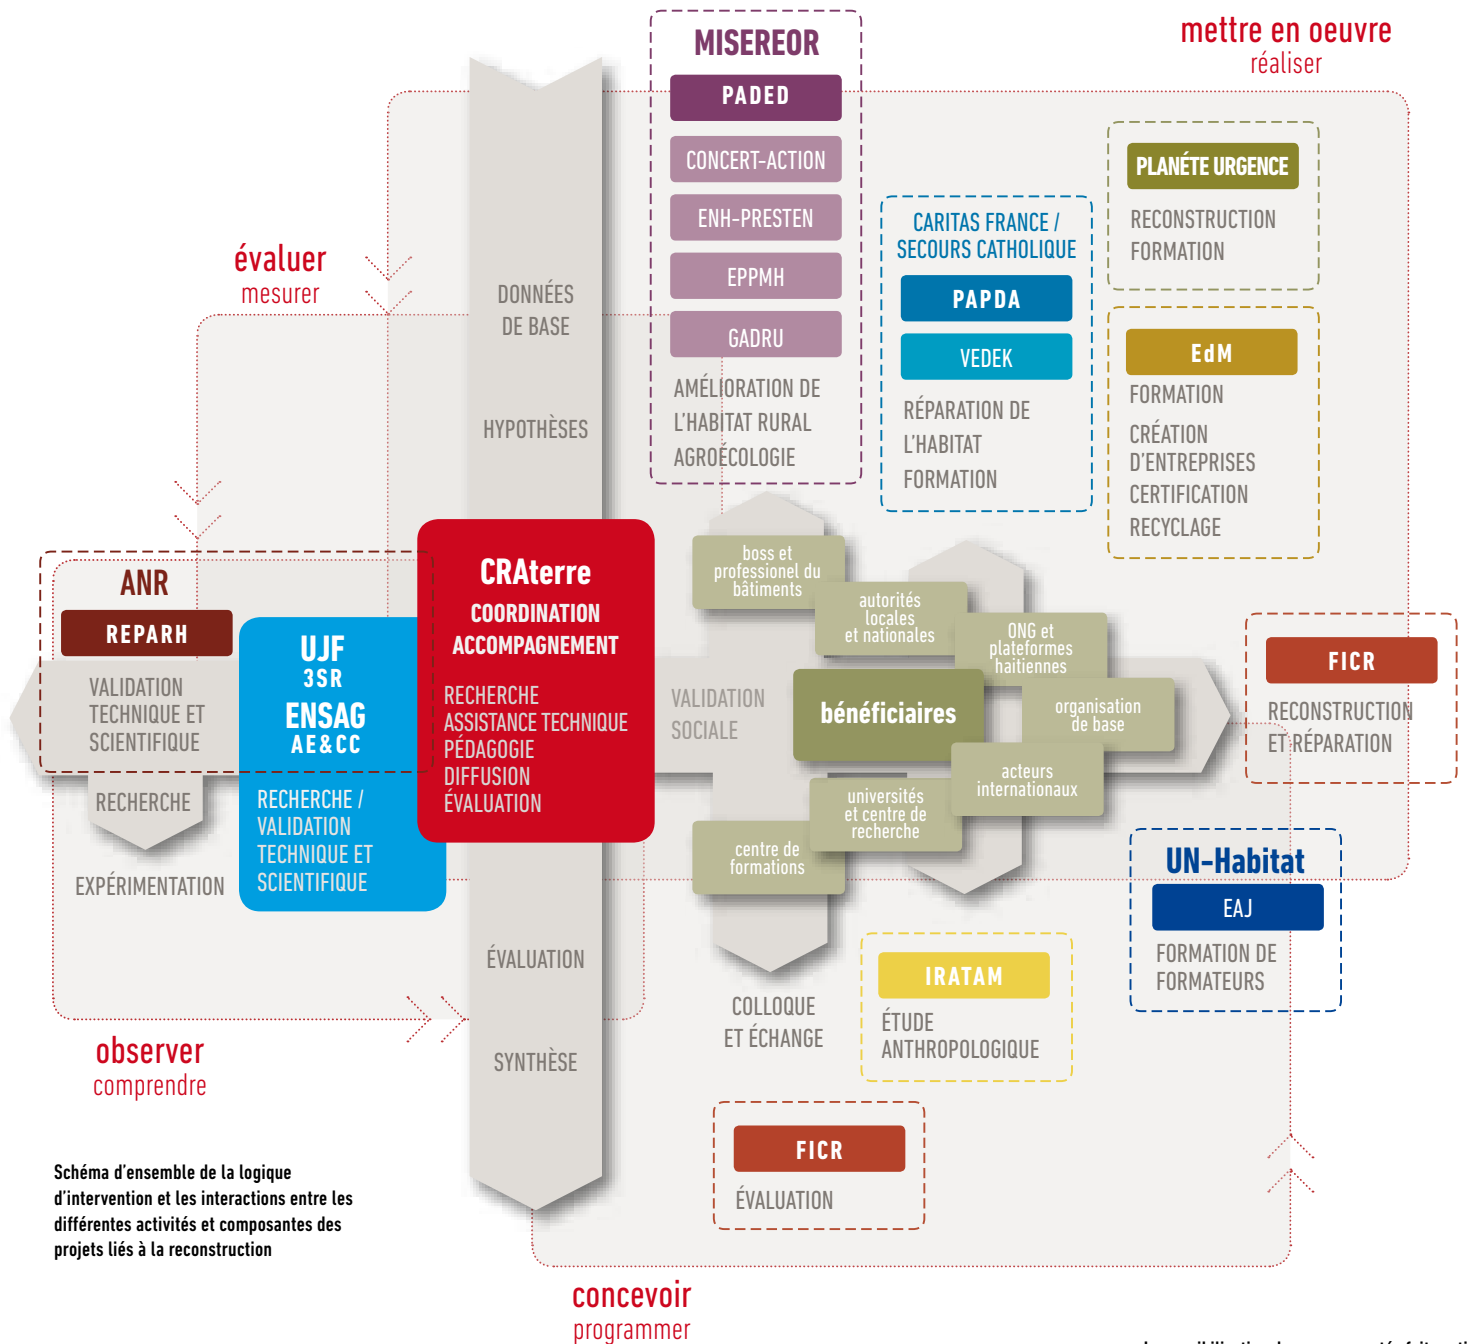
mettre en oeuvre
réaliser

MISEREOR
PADED
CONCERT-ACTION
ENH-PRESTEN
EPPMH
GADRU
AMÉLIORATION DE L'HABITAT RURAL
AGROÉCOLOGIE

CARITAS FRANCE / SECOURS CATHOLIQUE
PAPDA
VEDEK
RÉPARATION DE L'HABITAT
FORMATION

PLANÉTE URGENCE
RECONSTRUCTION
FORMATION

EdM
FORMATION
CRÉATION D'ENTREPRISES
CERTIFICATION
RECYCLAGE

évaluer
mesurer

DONNÉES DE BASE
HYPOTHÈSES

ANR
REPARH
VALIDATION TECHNIQUE ET SCIENTIFIQUE

UJF
3SR
ENSAG
AE&CC
RECHERCHE / VALIDATION TECHNIQUE ET SCIENTIFIQUE

CRAterre
COORDINATION
ACCOMPAGNEMENT
RECHERCHE
ASSISTANCE TECHNIQUE
PÉDAGOGIE
DIFFUSION
ÉVALUATION

boss et professionel du bâtiments
autorités locales et nationales
ONG et plateformes haitiennes
VALIDATION SOCIALE
bénéficiaires
organisation de base
acteurs internationaux
universités et centre de recherche
centre de formations

FICR
RECONSTRUCTION ET RÉPARATION

RECHERCHE
EXPÉRIMENTATION

UN-Habitat
EAJ
FORMATION DE FORMATEURS

ÉVALUATION
SYNTHÈSE
COLLOQUE ET ÉCHANGE

IRATAM
ÉTUDE ANTHROPOLOGIQUE

observer
comprendre

FICR
ÉVALUATION

Schéma d'ensemble de la logique d'intervention et les interactions entre les différentes activités et composantes des projets liés à la reconstruction

concevoir
programmer